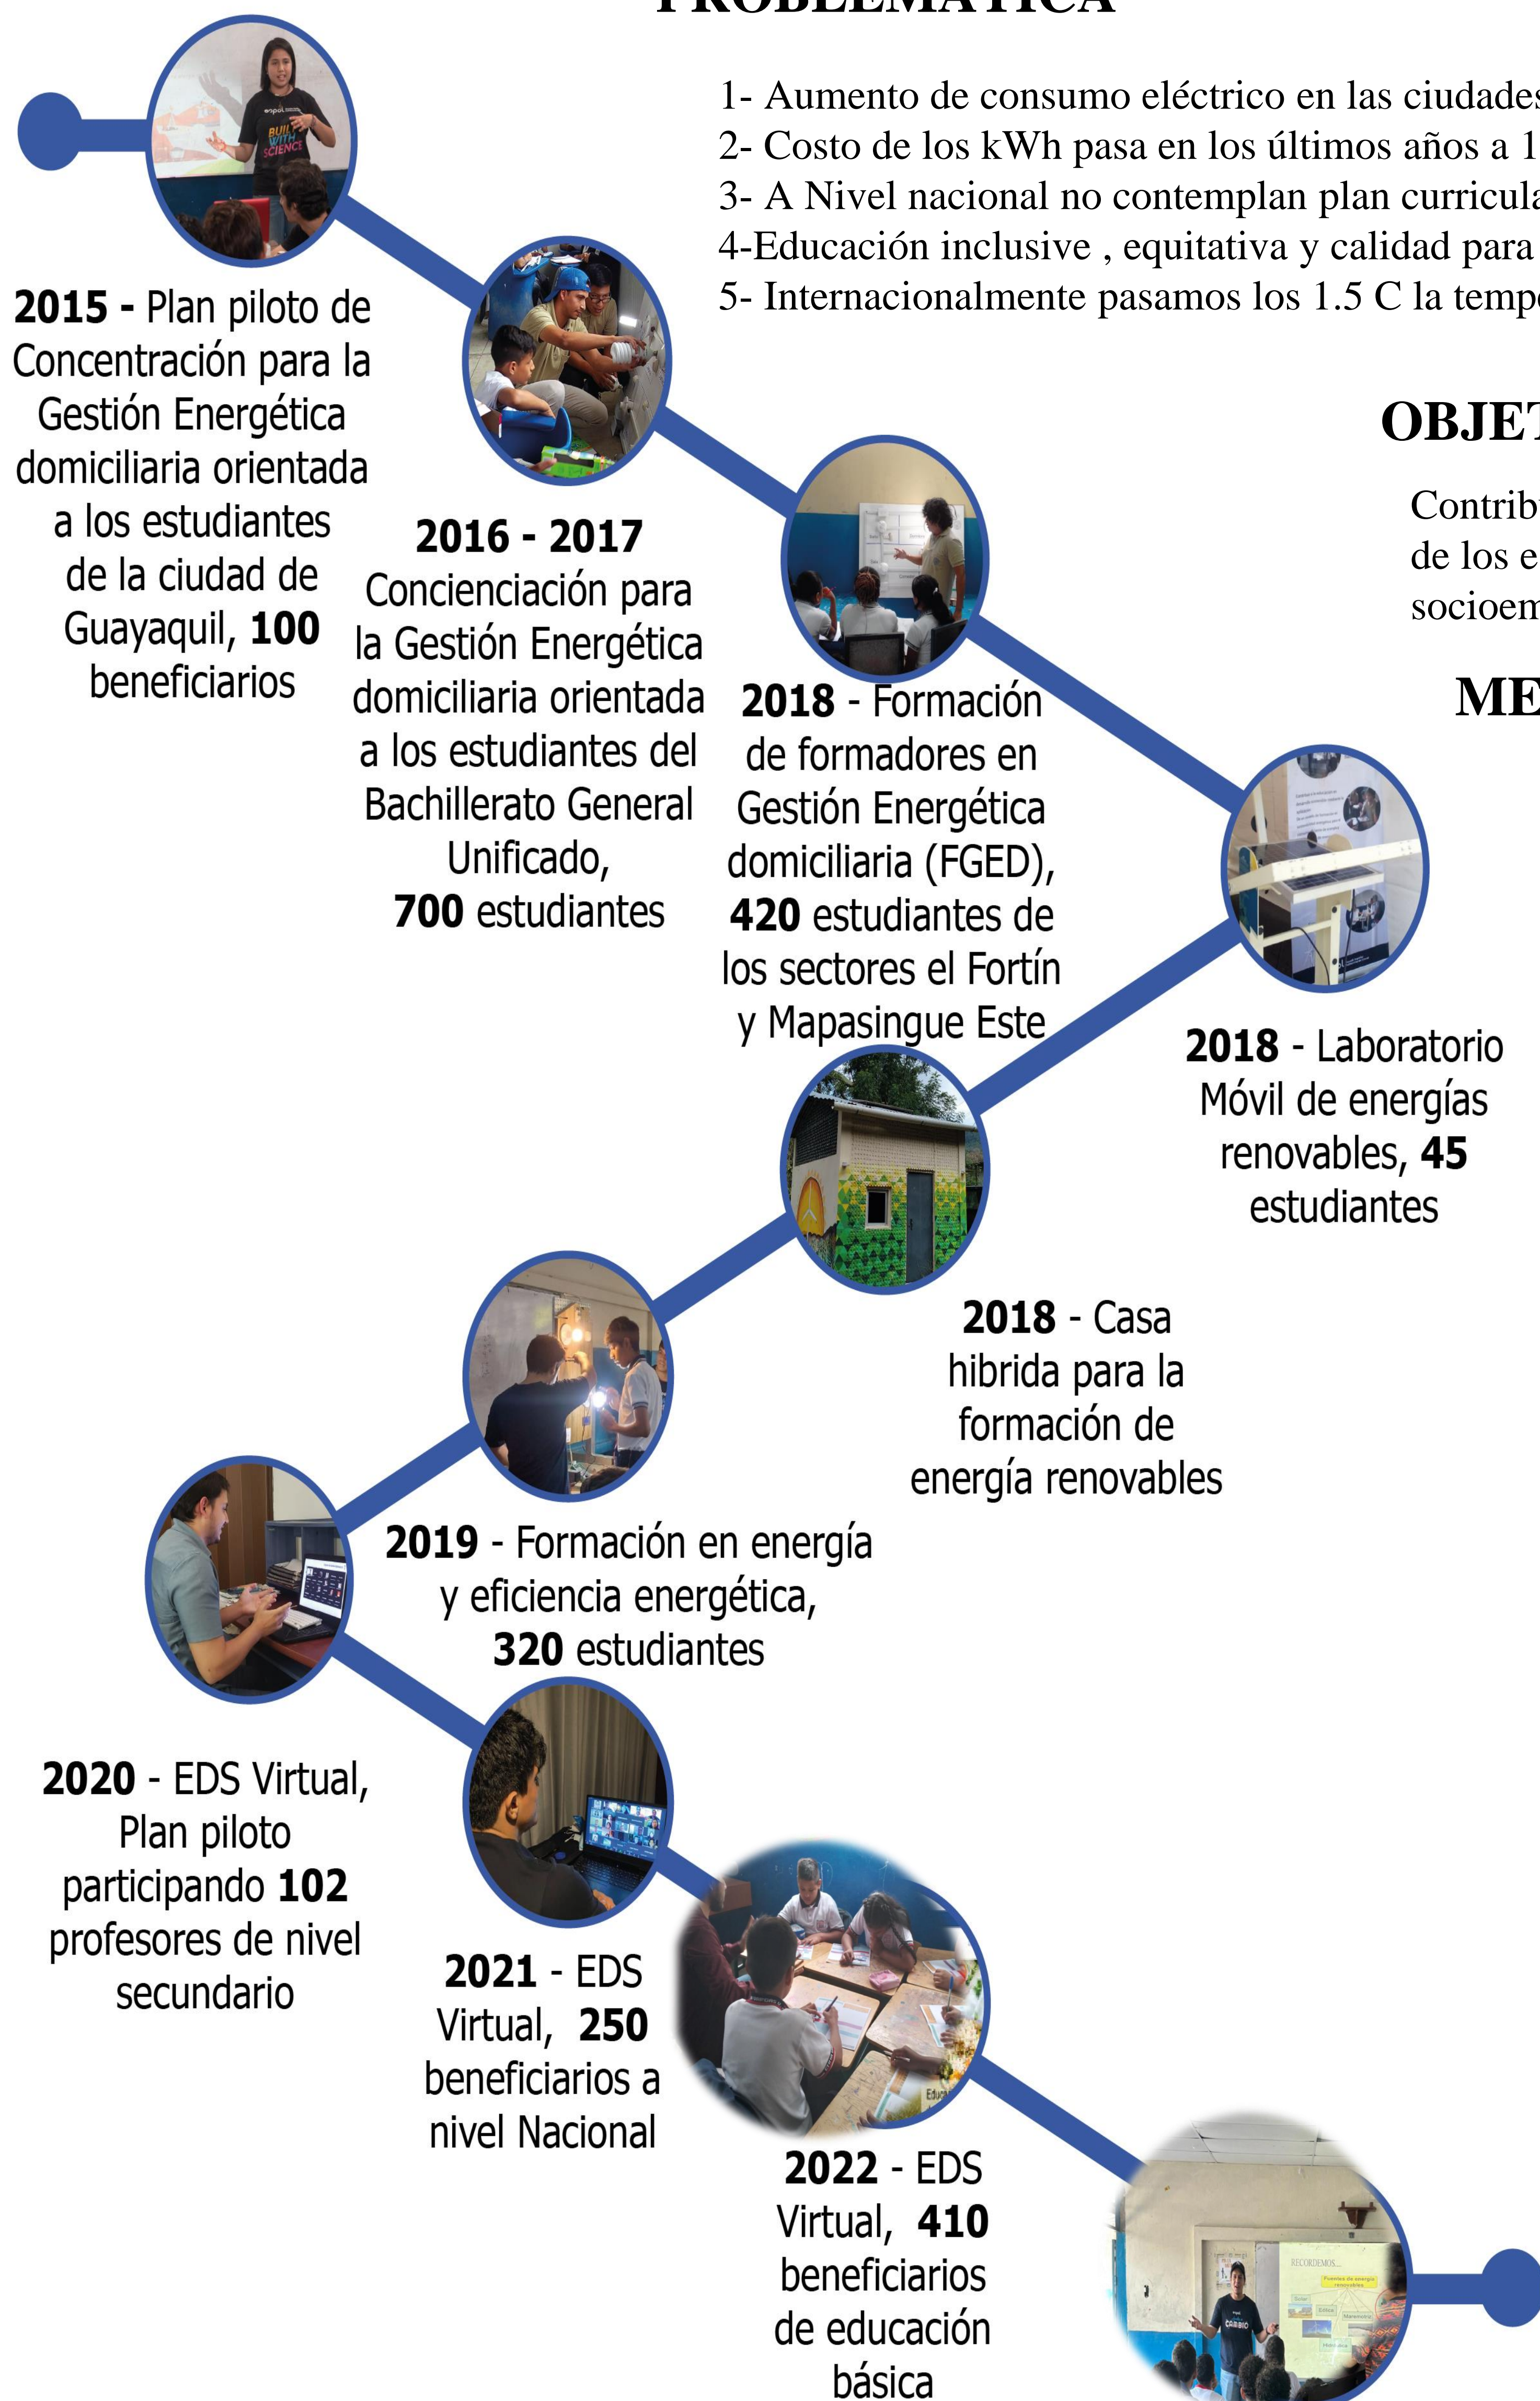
PROBLEMÁTICA

1- Aumento de consumo eléctrico en las ciudades
2- Costo de los kWh pasa en los últimos años a 1
3- A Nivel nacional no contemplan plan curricula
4-Educación inclusive , equitativa y calidad para
5- Internacionalmente pasamos los 1.5 C la temp

OBJET

Contrib
de los e
socioem

ME

**2015 -** Plan piloto de Concentración para la Gestión Energética domiciliaria orientada a los estudiantes de la ciudad de Guayaquil, **100** beneficiarios

**2016 - 2017** Concienciación para la Gestión Energética domiciliaria orientada a los estudiantes del Bachillerato General Unificado, **700** estudiantes

**2018** - Formación de formadores en Gestión Energética domiciliaria (FGED), **420** estudiantes de los sectores el Fortín y Mapasingue Este

**2018** - Laboratorio Móvil de energías renovables, **45** estudiantes

**2018** - Casa hibrida para la formación de energía renovables

**2019** - Formación en energía y eficiencia energética, **320** estudiantes

**2020** - EDS Virtual, Plan piloto participando **102** profesores de nivel secundario

**2021** - EDS Virtual, **250** beneficiarios a nivel Nacional

**2022** - EDS Virtual, **410** beneficiarios de educación básica